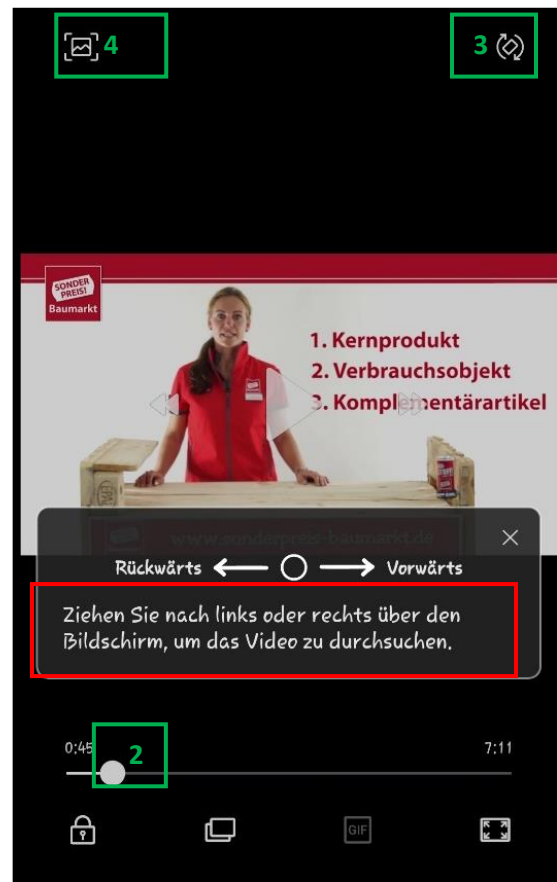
4

3

SONDER PREIS! Baumarkt

1. Kernprodukt
2. Verbrauchsobjekt
3. Komplementärartikel

www.sonderpreis-baumarkt.de

Rückwärts ⟵ ◯ ⟶ Vorwärts

Ziehen Sie nach links oder rechts über den Bildschirm, um das Video zu durchsuchen.

0:45

2

7:11

GIF